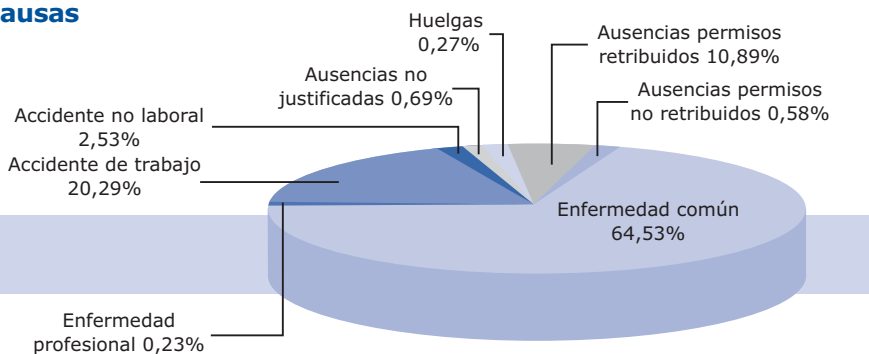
ausas

Huelgas
0,27%

Ausencias permisos
retribuidos 10,89%

Ausencias no
justificadas 0,69%

Ausencias permisos
no retribuidos 0,58%

Accidente no laboral
2,53%

Accidente de trabajo
20,29%

Enfermedad común
64,53%

Enfermedad
profesional 0,23%